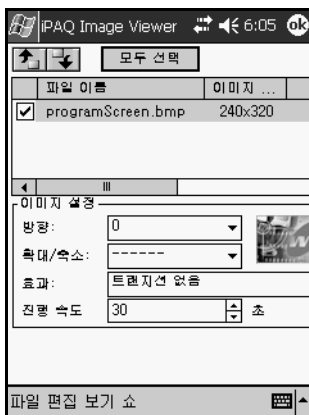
iPAQ Image Viewer 6:05 ok

모두 선택

| 파일 이름 | 이미지 ... |
|---|---|
| programScreen.bmp | 240x320 |

이미지 설정

방향: 0

확대/축소: -------

효과: 트랜지션 없음

진행 속도 30 초

파일 편집 보기 쇼